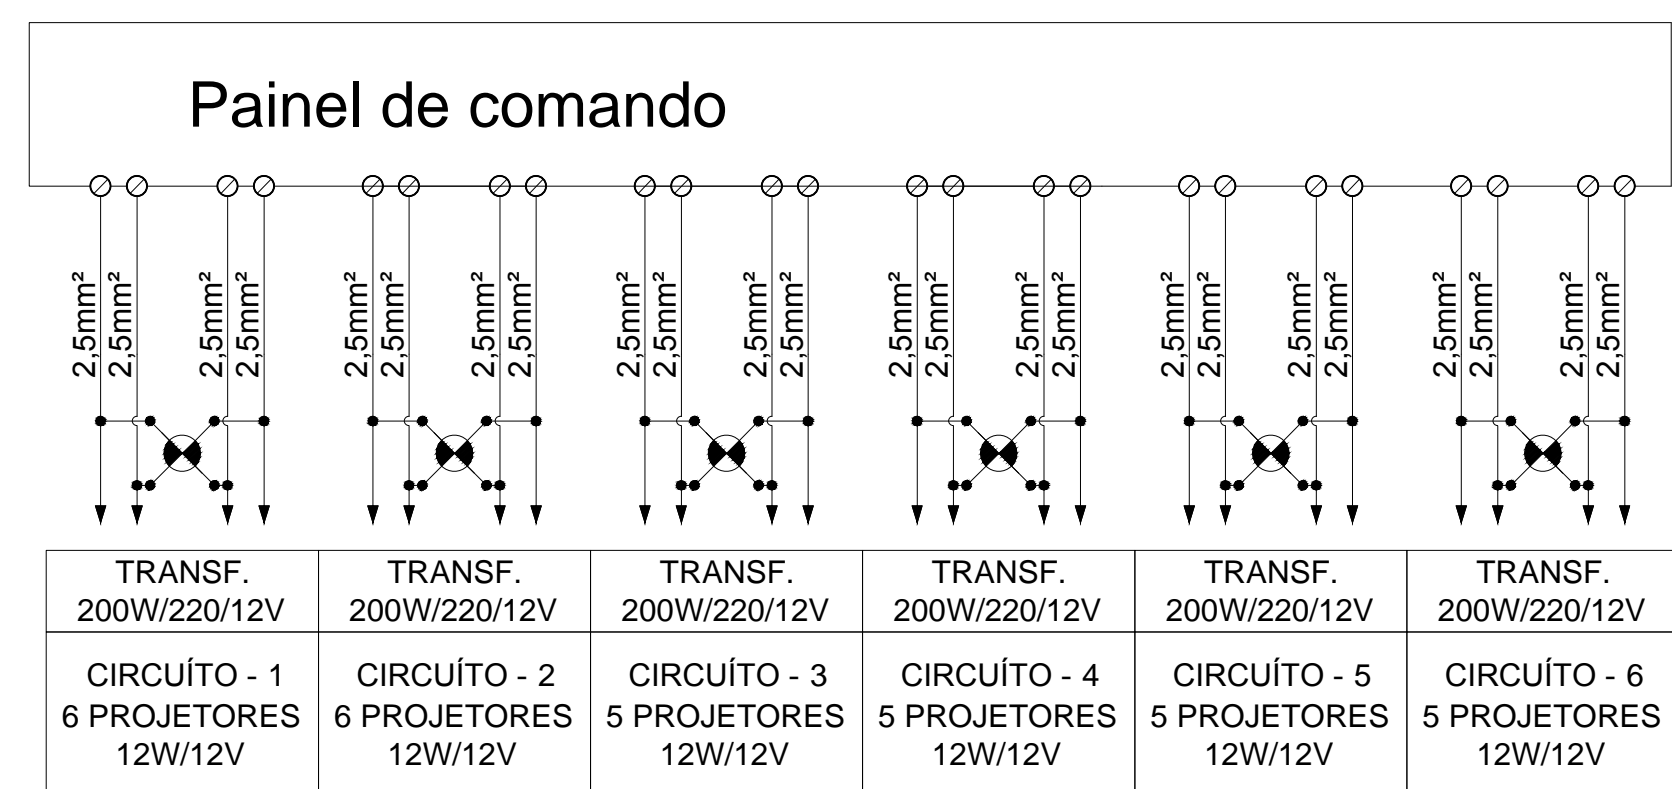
Painel de comando

2,5mm² 2,5mm² 2,5mm² 2,5mm²

2,5mm² 2,5mm² 2,5mm² 2,5mm²

2,5mm² 2,5mm² 2,5mm² 2,5mm²

2,5mm² 2,5mm² 2,5mm² 2,5mm²

2,5mm² 2,5mm² 2,5mm² 2,5mm²

2,5mm² 2,5mm² 2,5mm² 2,5mm²

| TRANSF. 200W/220/12V | TRANSF. 200W/220/12V | TRANSF. 200W/220/12V | TRANSF. 200W/220/12V | TRANSF. 200W/220/12V | TRANSF. 200W/220/12V |
|---|---|---|---|---|---|
| CIRCUÍTO - 1 6 PROJETORES 12W/12V | CIRCUÍTO - 2 6 PROJETORES 12W/12V | CIRCUÍTO - 3 5 PROJETORES 12W/12V | CIRCUÍTO - 4 5 PROJETORES 12W/12V | CIRCUÍTO - 5 5 PROJETORES 12W/12V | CIRCUÍTO - 6 5 PROJETORES 12W/12V |